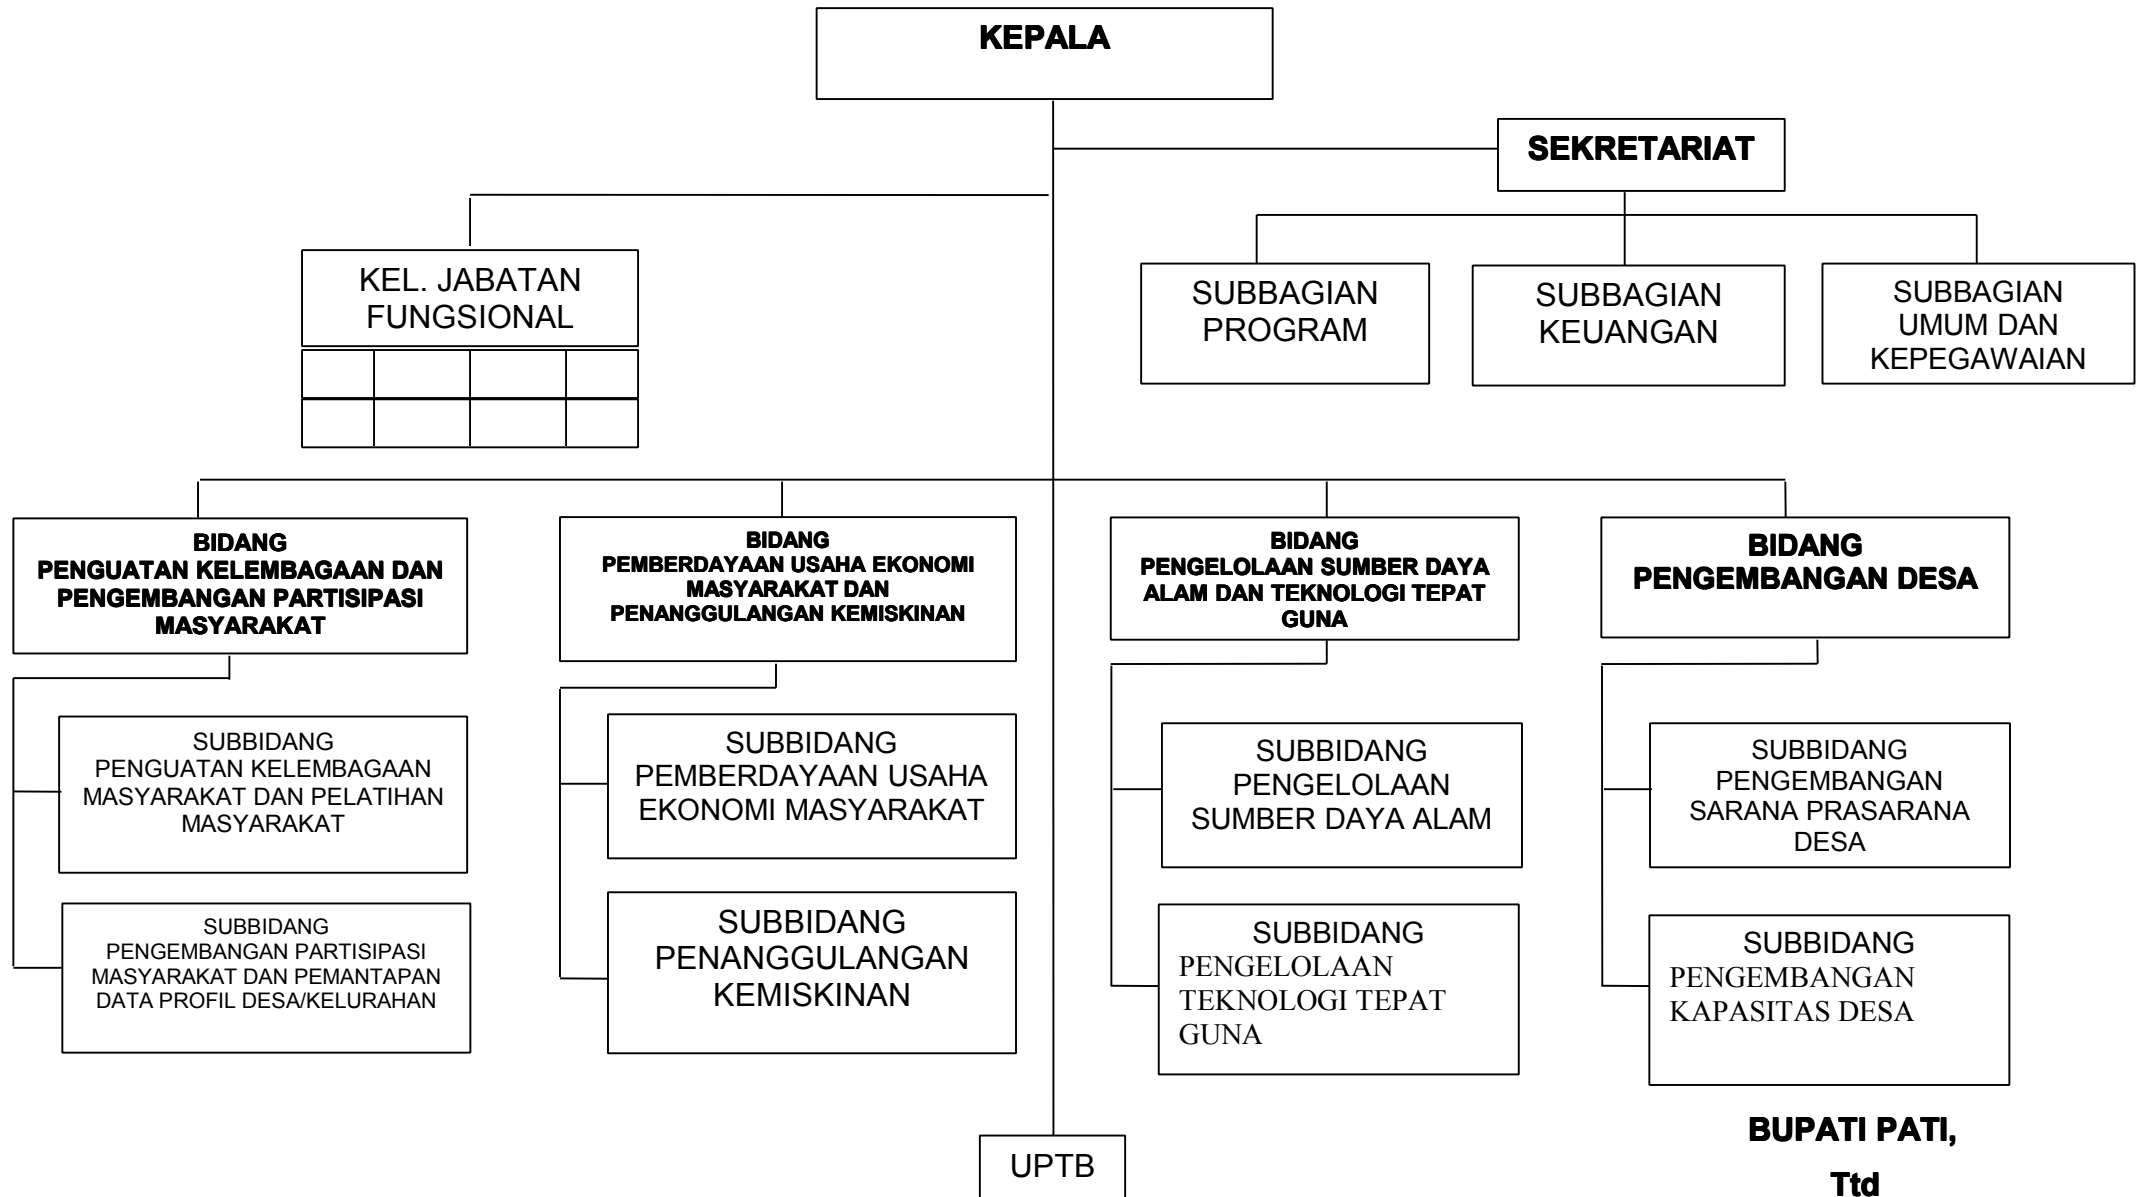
KEPALA

SEKRETARIAT

KEL. JABATAN FUNGSIONAL

SUBBAGIAN PROGRAM

SUBBAGIAN KEUANGAN

SUBBAGIAN UMUM DAN KEPEGAWAIAN

BIDANG PENGUATAN KELEMBAGAAN DAN PENGEMBANGAN PARTISIPASI MASYARAKAT

BIDANG PEMBERDAYAAN USAHA EKONOMI MASYARAKAT DAN PENANGGULANGAN KEMISKINAN

BIDANG PENGELOLAAN SUMBER DAYA ALAM DAN TEKNOLOGI TEPAT GUNA

BIDANG PENGEMBANGAN DESA

SUBBIDANG PENGUATAN KELEMBAGAAN MASYARAKAT DAN PELATIHAN MASYARAKAT

SUBBIDANG PENGEMBANGAN PARTISIPASI MASYARAKAT DAN PEMANTAPAN DATA PROFIL DESA/KELURAHAN

SUBBIDANG PEMBERDAYAAN USAHA EKONOMI MASYARAKAT

SUBBIDANG PENANGGULANGAN KEMISKINAN

SUBBIDANG PENGELOLAAN SUMBER DAYA ALAM

SUBBIDANG PENGELOLAAN TEKNOLOGI TEPAT GUNA

SUBBIDANG PENGEMBANGAN SARANA PRASARANA DESA

SUBBIDANG PENGEMBANGAN KAPASITAS DESA

UPTB

BUPATI PATI,

Ttd